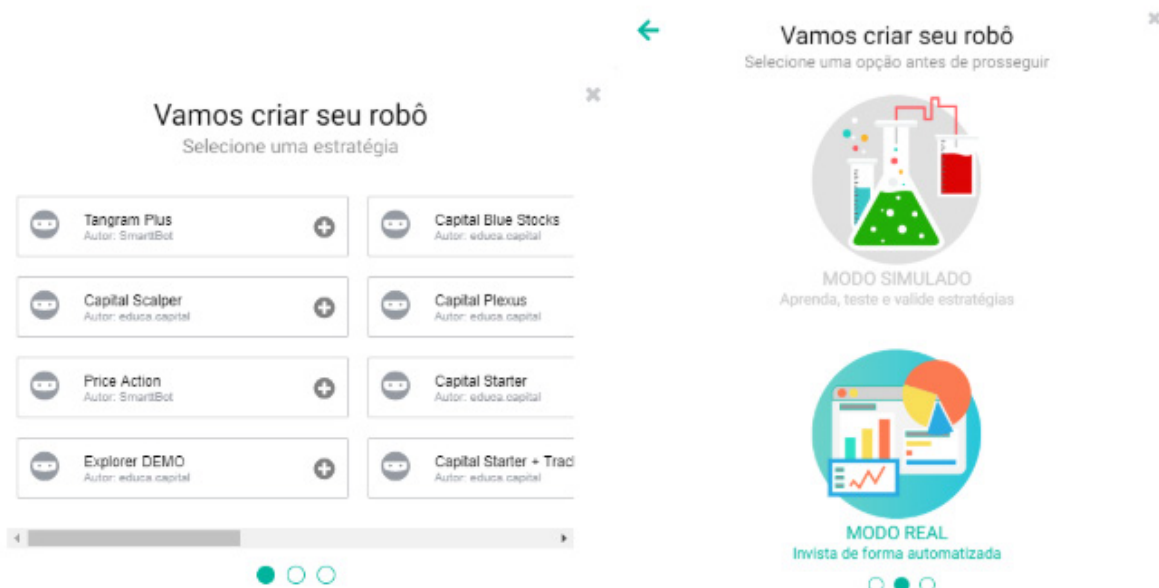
Vamos criar seu robô
Selecione uma estratégia

Tangram Plus
Autor: SmarttBot

Capital Blue Stocks
Autor: educa.capital

Capital Scalper
Autor: educa.capital

Capital Plexus
Autor: educa.capital

Price Action
Autor: SmarttBot

Capital Starter
Autor: educa.capital

Explorer DEMO
Autor: educa.capital

Capital Starter + Track
Autor: educa.capital

Vamos criar seu robô
Selecione uma opção antes de prosseguir

MODO SIMULADO
Aprenda, teste e valide estratégias

MODO REAL
Invista de forma automatizada